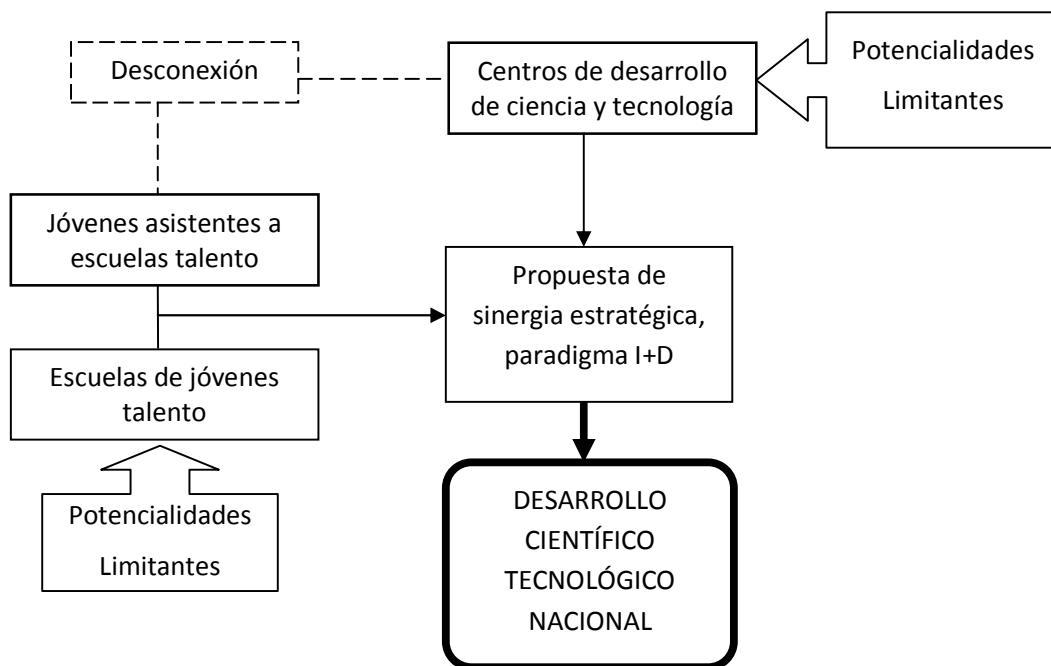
Desconexión

Centros de desarrollo de ciencia y tecnología

Potencialidades

Limitantes

Jóvenes asistentes a escuelas talento

Propuesta de sinergia estratégica, paradigma I+D

Escuelas de jóvenes talento

Potencialidades

Limitantes

DESARROLLO CIENTÍFICO TECNOLÓGICO NACIONAL